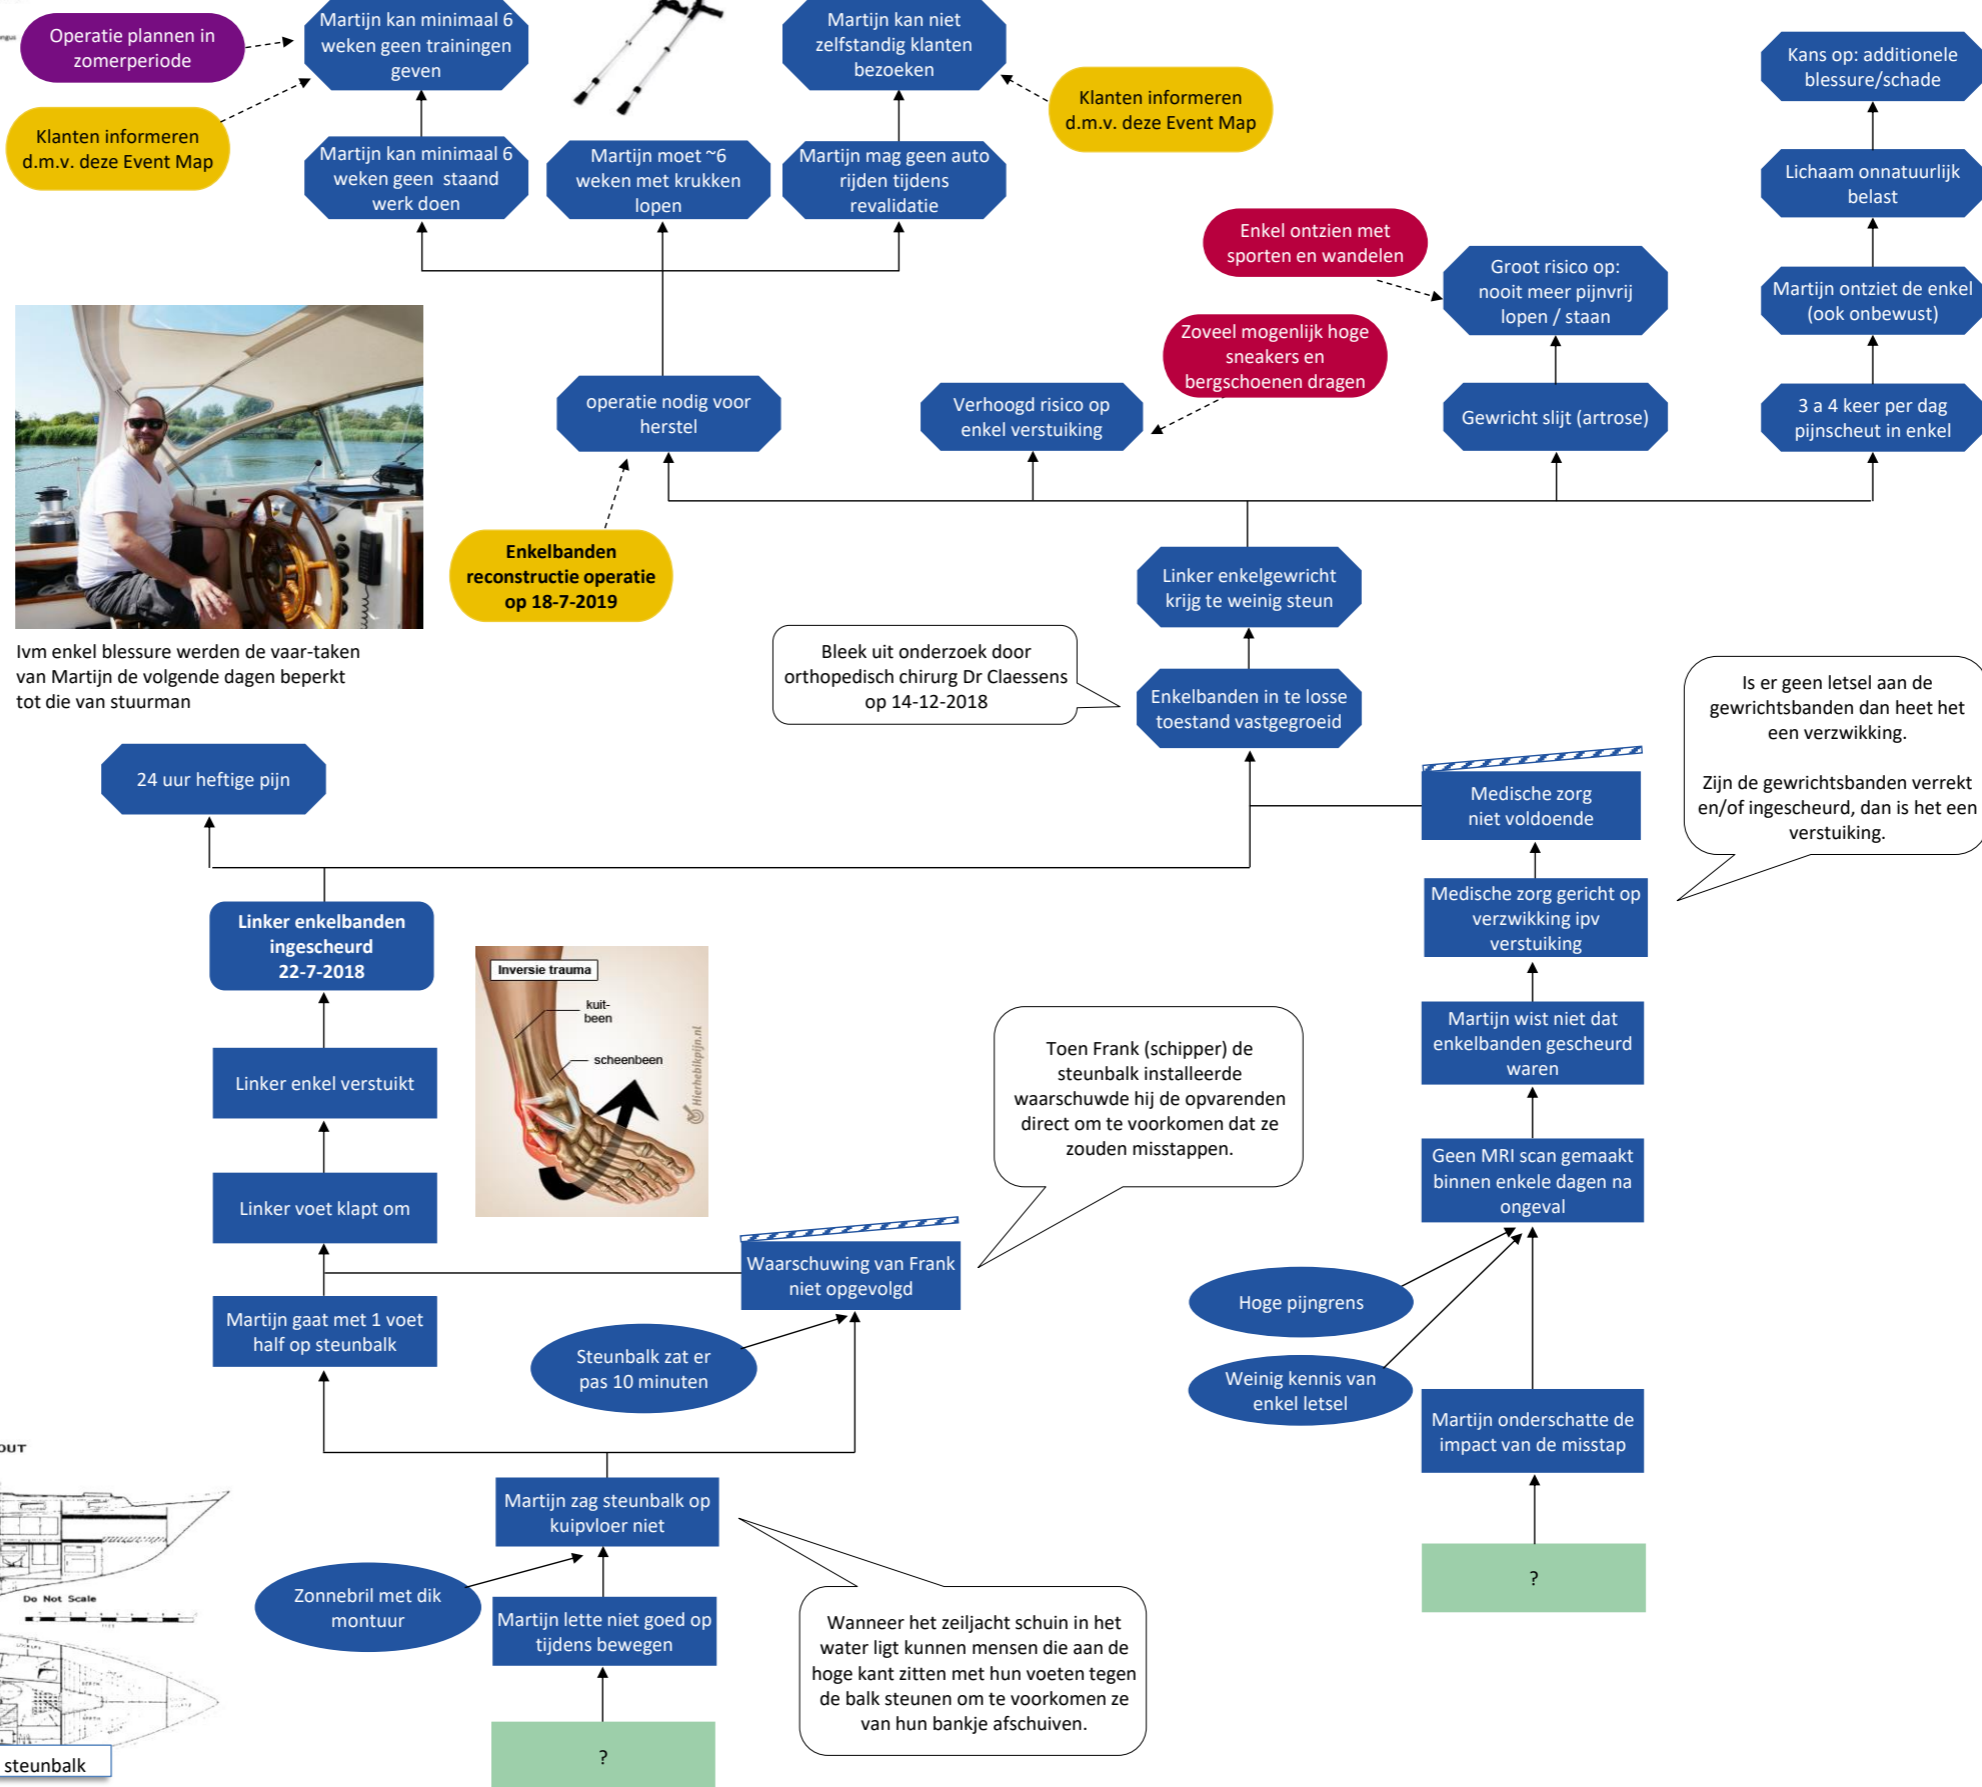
Operatie plannen in zomerperiode

Martijn kan minimaal 6 weken geen trainingen geven

Martijn kan niet zelfstandig klanten bezoeken

Klanten informeren d.m.v. deze Event Map

Klanten informeren d.m.v. deze Event Map

Kans op: additionele blessure/schade

Martijn kan minimaal 6 weken geen staand werk doen

Martijn moet ~6 weken met krukken lopen

Martijn mag geen auto rijden tijdens revalidatie

Lichaam onnatuurlijk belast

Enkel ontzien met sporten en wandelen

Groot risico op: nooit meer pijnvrij lopen / staan

Martijn ontziet de enkel (ook onbewust)

Zoveel mogenlijk hoge sneakers en bergschoenen dragen

operatie nodig voor herstel

Verhoogd risico op enkel verstuiking

Gewricht slijt (artrose)

3 a 4 keer per dag pijnscheut in enkel

Enkelbanden reconstructie operatie op 18-7-2019

Linker enkelgewricht krijg te weinig steun

Ivm enkel blessure werden de vaar-taken van Martijn de volgende dagen beperkt tot die van stuurman

Bleek uit onderzoek door orthopedisch chirurg Dr Claessens op 14-12-2018

Enkelbanden in te losse toestand vastgegroeid

Is er geen letsel aan de gewrichtsbanden dan heet het een verzwikking.

Zijn de gewrichtsbanden verrekt en/of ingescheurd, dan is het een verstuiking.

24 uur heftige pijn

Medische zorg niet voldoende

Medische zorg gericht op verzwikking ipv verstuiking

Linker enkelbanden ingescheurd 22-7-2018

Inversie trauma

kuit-been

scheenbeen

Hierhebikpijn.nl

Martijn wist niet dat enkelbanden gescheurd waren

Linker enkel verstuikt

Toen Frank (schipper) de steunbalk installeerde waarschuwde hij de opvarenden direct om te voorkomen dat ze zouden misstappen.

Geen MRI scan gemaakt binnen enkele dagen na ongeval

Linker voet klapt om

Waarschuwing van Frank niet opgevolgd

Hoge pijngrens

Martijn gaat met 1 voet half op steunbalk

Steunbalk zat er pas 10 minuten

Weinig kennis van enkel letsel

Martijn onderschatte de impact van de misstap

OUT

Martijn zag steunbalk op kuipvloer niet

Do Not Scale

Zonnebril met dik montuur

Martijn lette niet goed op tijdens bewegen

?

Wanneer het zeiljacht schuin in het water ligt kunnen mensen die aan de hoge kant zitten met hun voeten tegen de balk steunen om te voorkomen ze van hun bankje afschuiven.

steunbalk

?